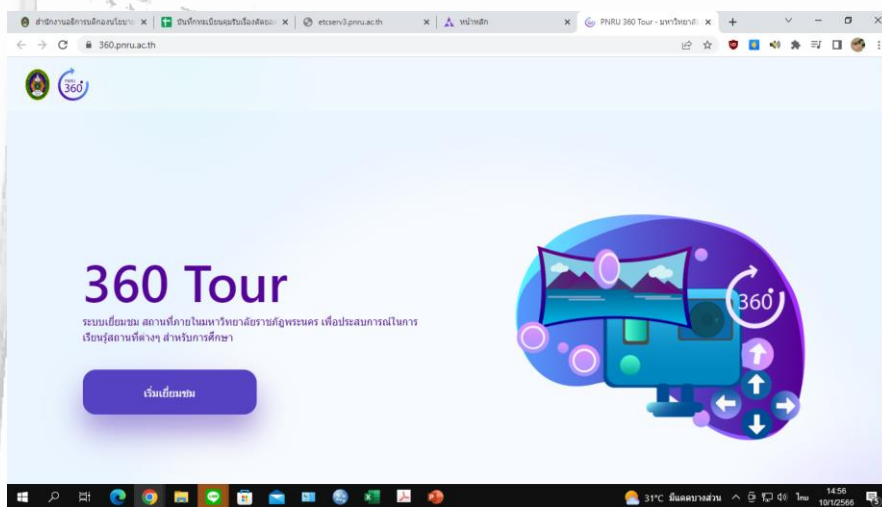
สำนักงานอธิการบดีกองนโยบาย | บันทึกทะเบียนคุมรับเรื่องติดตาม | etcserv3.pnru.ac.th | หน้าหลัก | PNRU 360 Tour - มหาวิทยาลัย

360.pnru.ac.th

360

360 Tour

ระบบเยี่ยมชม สถานที่ภายในมหาวิทยาลัยราชภัฏพระนคร เพื่อประสบการณ์ในการเรียนรู้สถานที่ต่างๆ สำหรับการศึกษา

เริ่มเยี่ยมชม

360

31°C มีเมฆบางส่วน ไทย 14:56 10/1/2566